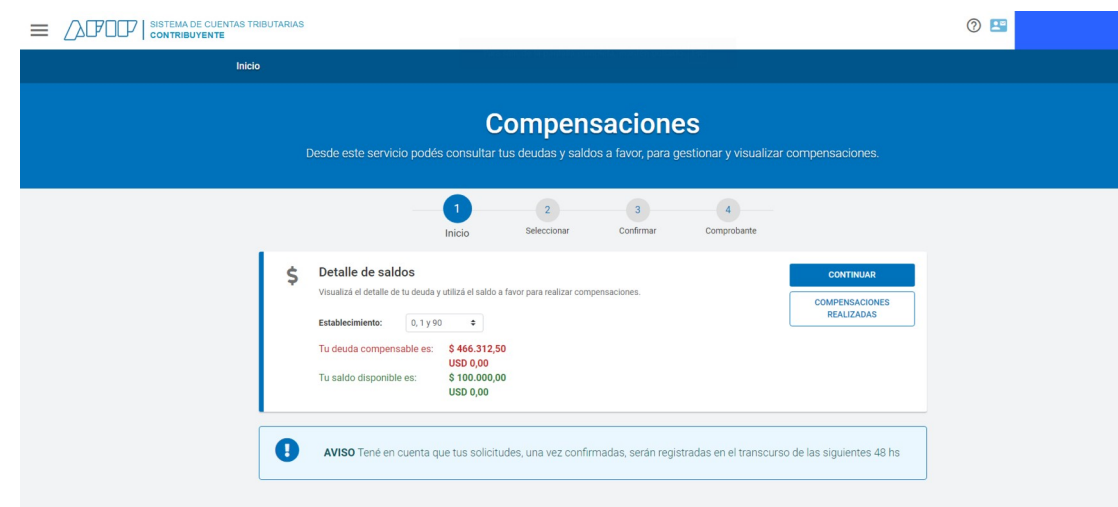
AFIP | SISTEMA DE CUENTAS TRIBUTARIAS
CONTRIBUYENTE

Inicio

Compensaciones

Desde este servicio podés consultar tus deudas y saldos a favor, para gestionar y visualizar compensaciones.

1 Inicio
2 Seleccionar
3 Confirmar
4 Comprobante

$ Detalle de saldos

Visualizá el detalle de tu deuda y utilizá el saldo a favor para realizar compensaciones.

Establecimiento: 0, 1 y 90

Tu deuda compensable es: $ 466.312,50
USD 0,00
Tu saldo disponible es: $ 100.000,00
USD 0,00

CONTINUAR

COMPENSACIONES REALIZADAS

AVISO Tené en cuenta que tus solicitudes, una vez confirmadas, serán registradas en el transcurso de las siguientes 48 hs